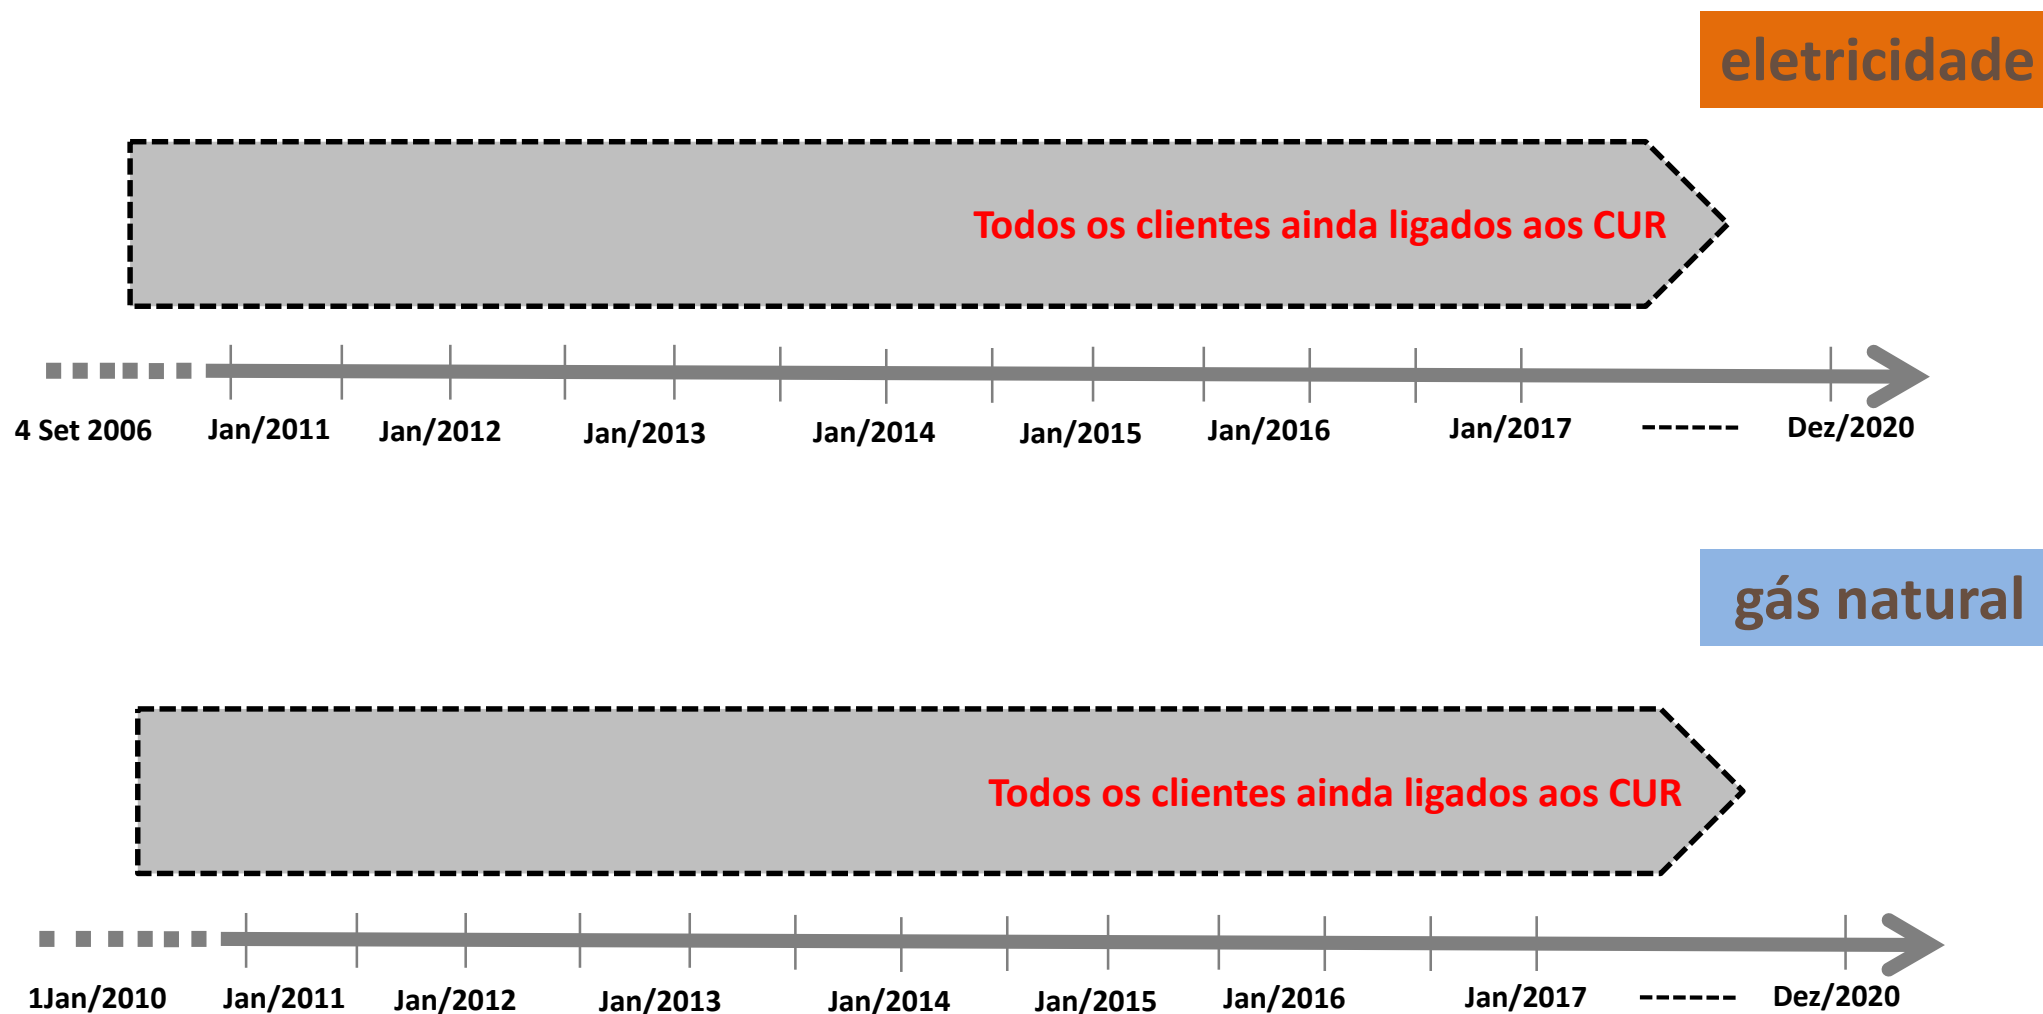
eletricidade

Todos os clientes ainda ligados aos CUR

4 Set 2006 Jan/2011 Jan/2012 Jan/2013 Jan/2014 Jan/2015 Jan/2016 Jan/2017 ------ Dez/2020

gás natural

Todos os clientes ainda ligados aos CUR

1Jan/2010 Jan/2011 Jan/2012 Jan/2013 Jan/2014 Jan/2015 Jan/2016 Jan/2017 ------ Dez/2020